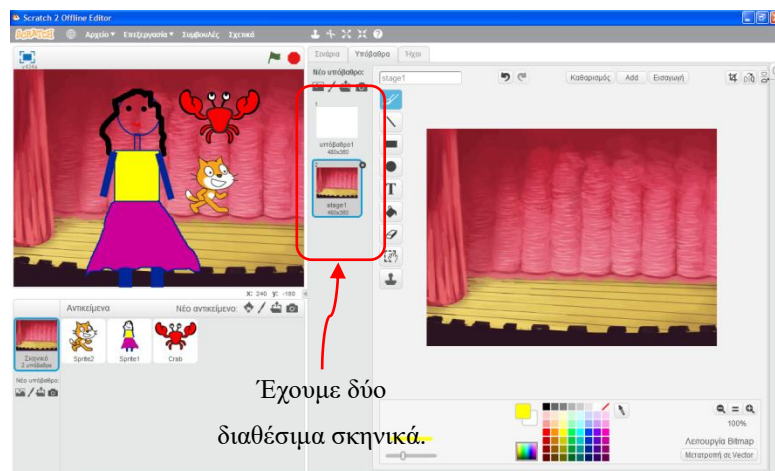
Scratch 2 Offline Editor

SCRATCH Αρχείο ▾ Επεξεργασία ▾ Συμβουλές Σχετικά

v426

Σενάρια Υπόβαθρα Ήχοι

Νέο υπόβαθρο:

stage1

Καθαρισμός Add Εισαγωγή

1
υπόβαθρο1
480x360

2
stage1
480x360

x: 240 y: -180

Αντικείμενα Νέο αντικείμενο:

Σκηνικό
2 υπόβαθρα

Sprite2 Sprite1 Crab

Νέο υπόβαθρο:

100%

Λειτουργία Bitmap

Μετατροπή σε Vector

Έχουμε δύο διαθέσιμα σκηνικά.